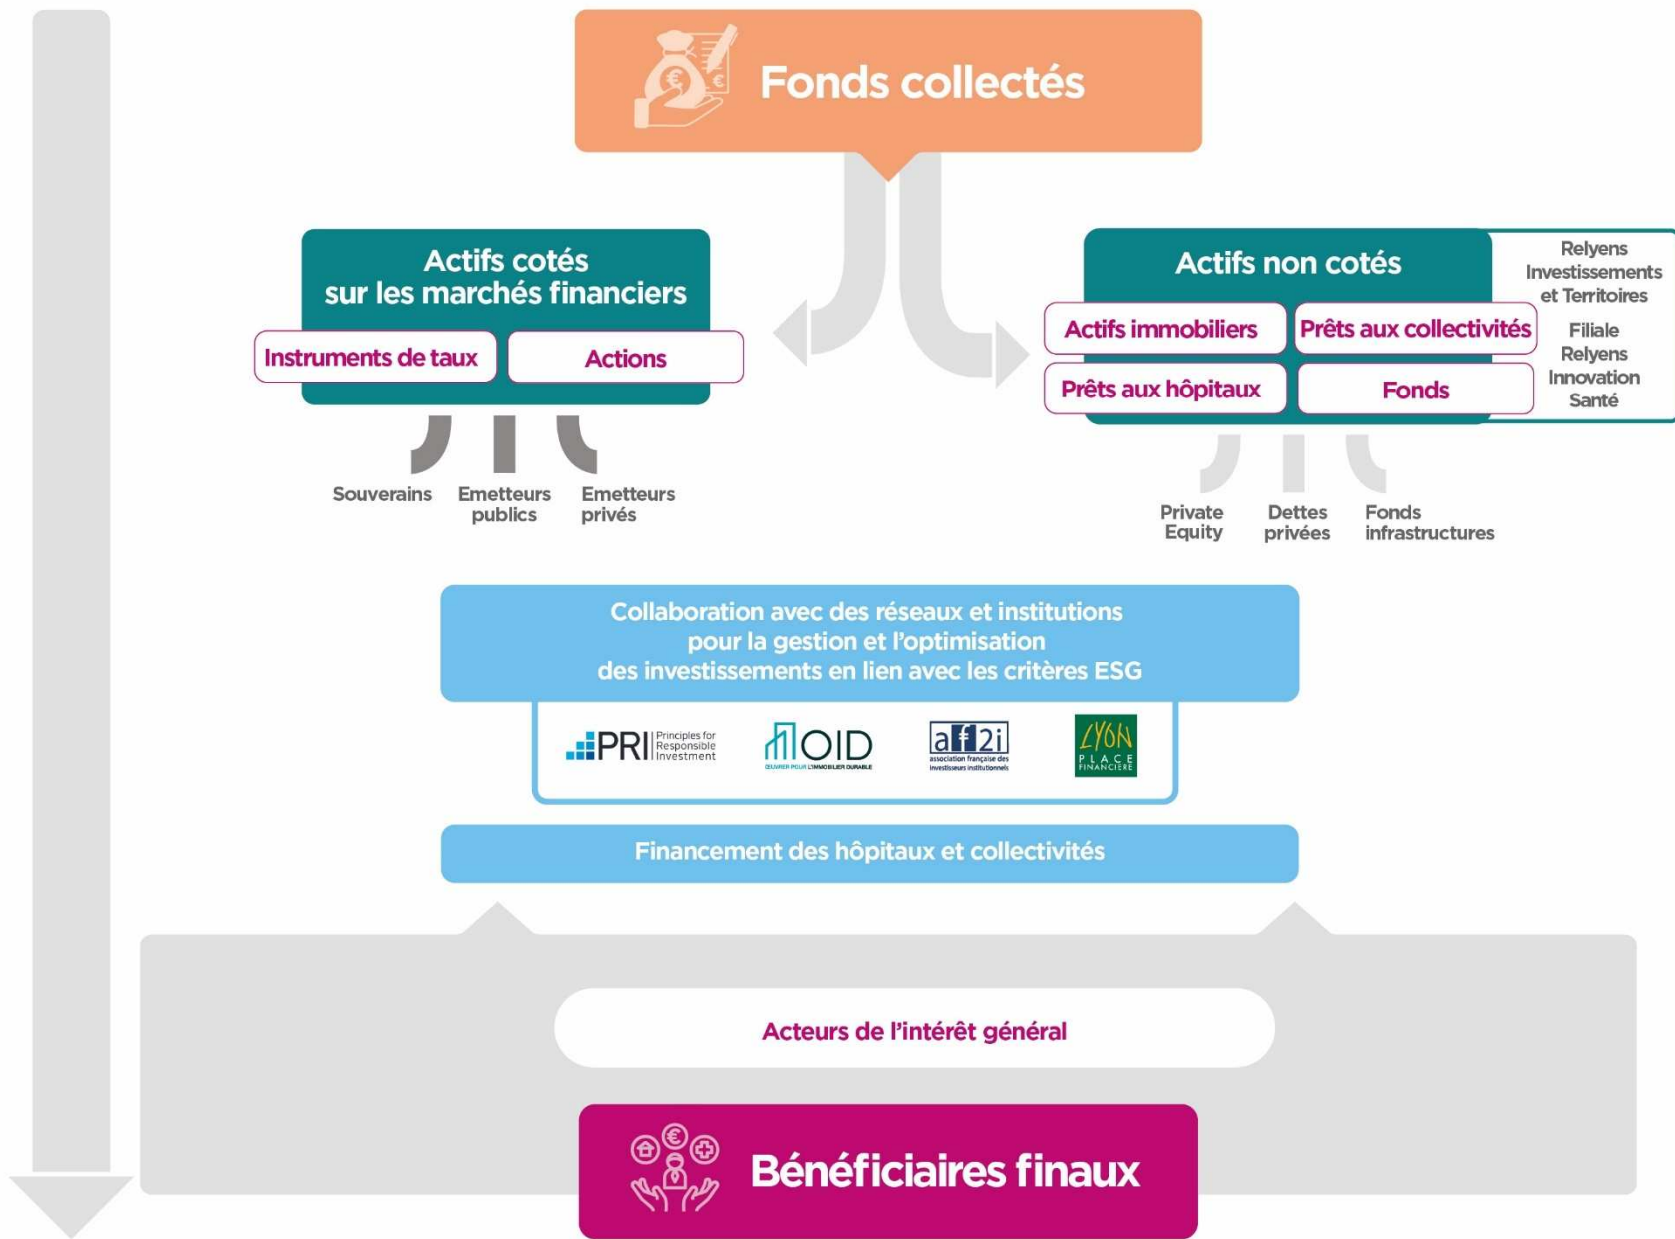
Fonds collectés

Actifs cotés sur les marchés financiers

Instruments de taux

Actions

Souverains

Emetteurs publics

Emetteurs privés

Actifs non cotés

Relyens Investissements et Territoires

Actifs immobiliers

Prêts aux collectivités

Filiale Relyens Innovation Santé

Prêts aux hôpitaux

Fonds

Private Equity

Dettes privées

Fonds infrastructures

Collaboration avec des réseaux et institutions pour la gestion et l'optimisation des investissements en lien avec les critères ESG

PRI Principles for Responsible Investment

OID ŒUVRER POUR L'IMMOBILIER DURABLE

af2i association française des investisseurs institutionnels

LYON PLACE FINANCIÈRE

Financement des hôpitaux et collectivités

Acteurs de l'intérêt général

Bénéficiaires finaux